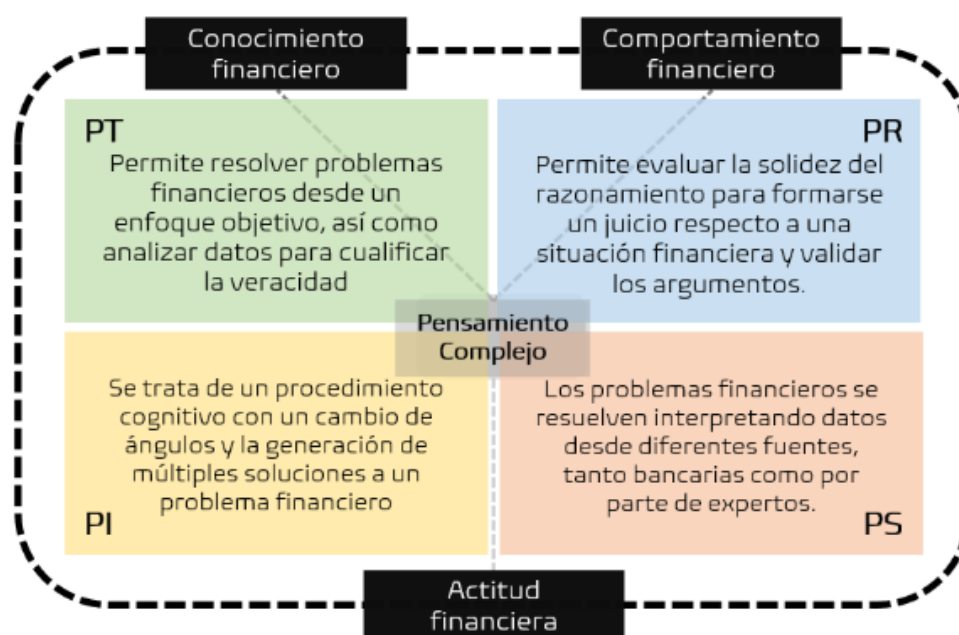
Conocimiento financiero

Comportamiento financiero

PT
Permite resolver problemas financieros desde un enfoque objetivo, así como analizar datos para cualificar la veracidad

PR
Permite evaluar la solidez del razonamiento para formarse un juicio respecto a una situación financiera y validar los argumentos.

Pensamiento Complejo

Se trata de un procedimiento cognitivo con un cambio de ángulos y la generación de múltiples soluciones a un problema financiero
PI

Los problemas financieros se resuelven interpretando datos desde diferentes fuentes, tanto bancarias como por parte de expertos.
PS

Actitud financiera